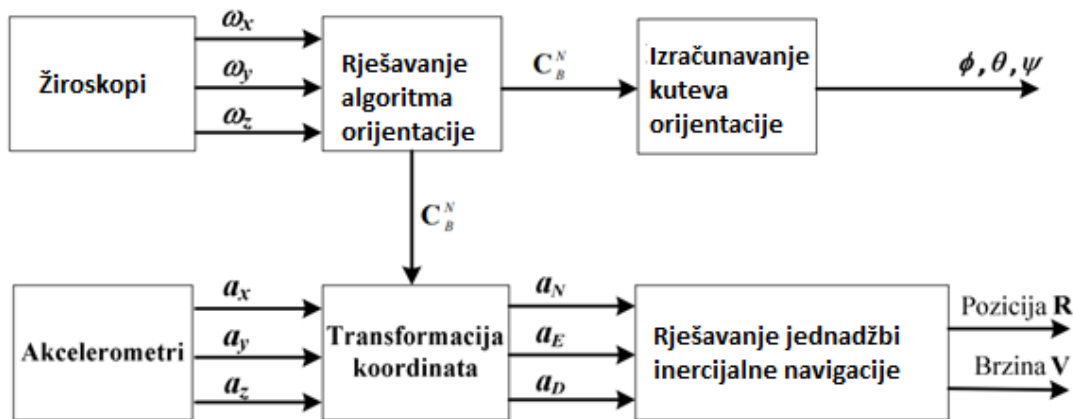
Žiroskopi

$\omega_x$

$\omega_y$

$\omega_z$

Rješavanje algoritma orijentacije

$\mathbf{C}_B^N$

Izračunavanje kuteva orijentacije

$\phi, \theta, \psi$

$\mathbf{C}_B^N$

Akcelerometri

$a_x$

$a_y$

$a_z$

Transformacija koordinata

$a_N$

$a_E$

$a_D$

Rješavanje jednadžbi inercijalne navigacije

Pozicija $\mathbf{R}$

Brzina $\mathbf{V}$